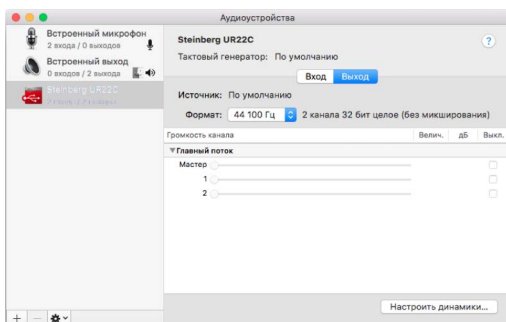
Аудиоустройства

Встроенный микрофон
2 входа / 0 выходов

Встроенный выход
0 входов / 2 выхода

Steinberg UR22C
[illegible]

Steinberg UR22C

Тактовый генератор: По умолчанию

?

Вход Выход

Источник: По умолчанию

Формат: 44 100 Гц 2 канала 32 бит целое (без микширования)

| Громкость канала | Велич. | дБ | Выкл. |
|---|---|---|---|
| ▼Главный поток | | | |
| Мастер | | | |
| 1 | | | |
| 2 | | | |

Настроить динамики...

+ –